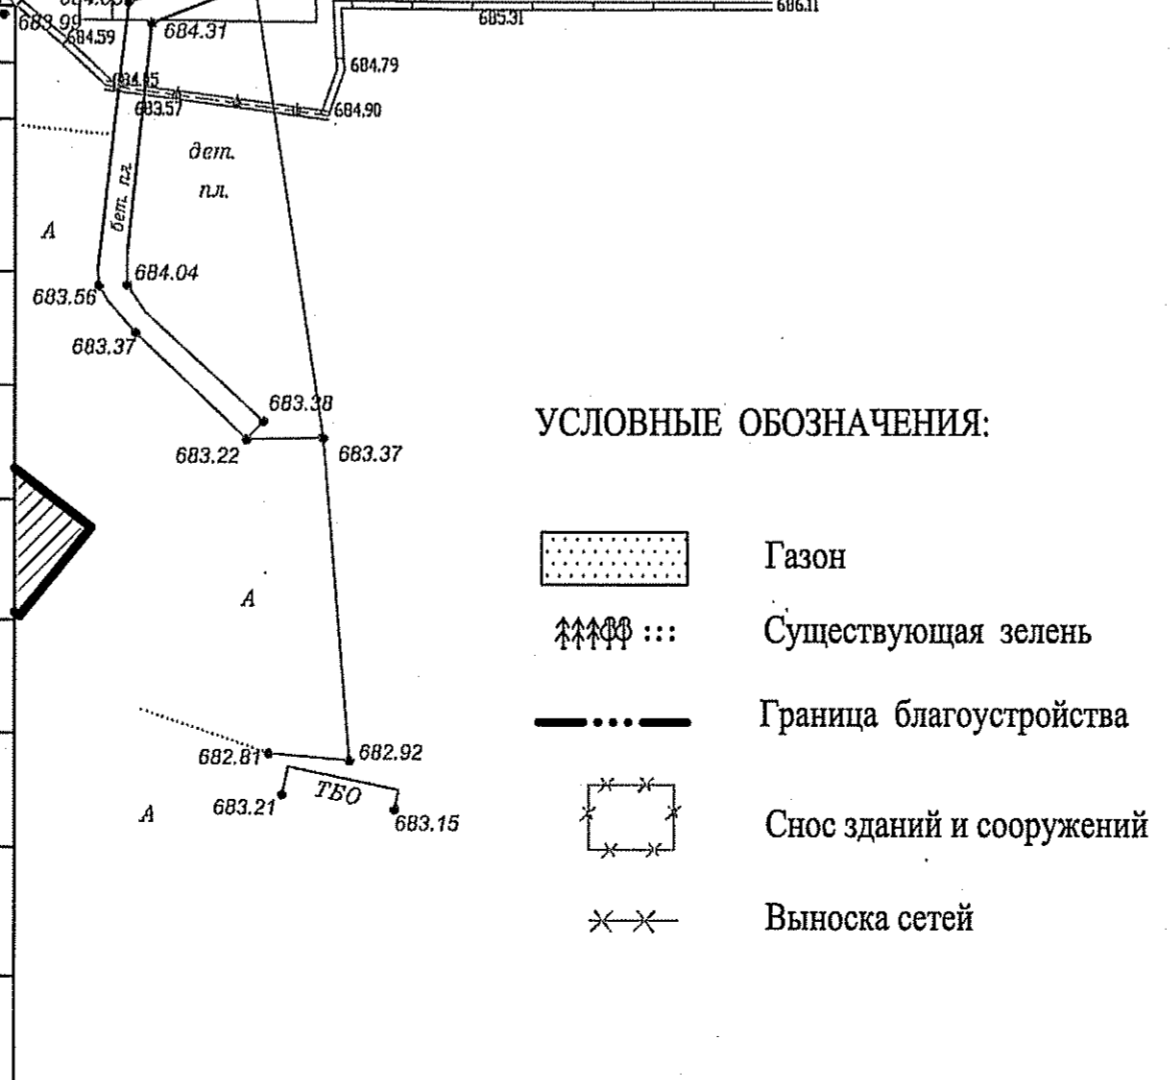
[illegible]
683.99
684.59
684.31
685.31
686.11
684.79
684.85
683.57
684.90
дет.
пл.
бет. пл.
А
684.04
683.56
683.37
683.38
683.22
683.37
А
682.81
682.92
ТБО
683.21
683.15
А

УСЛОВНЫЕ ОБОЗНАЧЕНИЯ:

Газон

Существующая зелень

Граница благоустройства

Снос зданий и сооружений

Выноска сетей